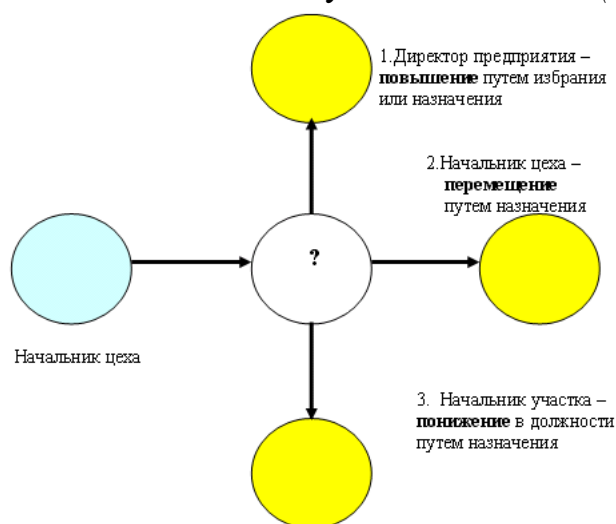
1.Директор предприятия – **повышение** путем избрания или назначения

2.Начальник цеха – **перемещение** путем назначения

?

Начальник цеха

3. Начальник участка – **понижение** в должности путем назначения